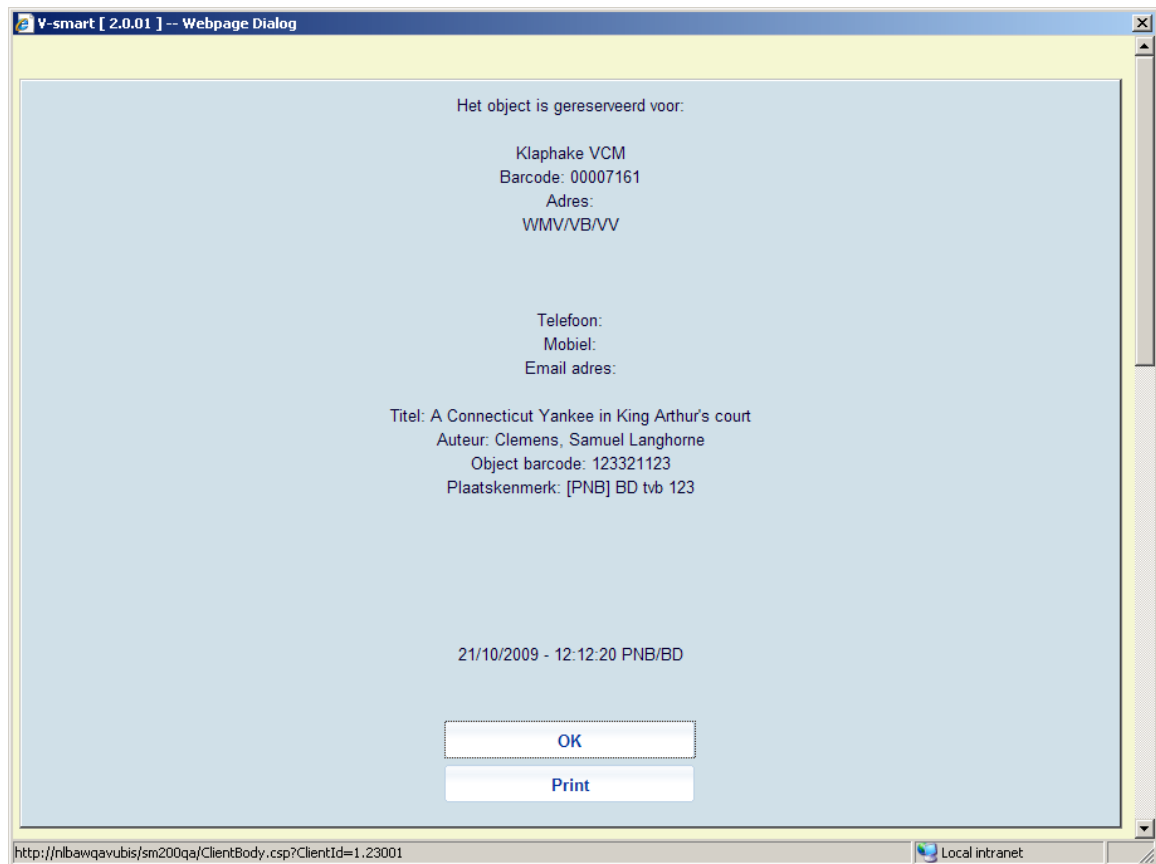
V-smart [ 2.0.01 ] -- Webpage Dialog

Het object is gereserveerd voor:

Klaphake VCM
Barcode: 00007161
Adres:
WMV/VB/VV

Telefoon:
Mobiel:
Email adres:

Titel: A Connecticut Yankee in King Arthur's court
Auteur: Clemens, Samuel Langhorne
Object barcode: 123321123
Plaatskenmerk: [PNB] BD tvb 123

21/10/2009 - 12:12:20 PNB/BD

OK

Print

http://nlbawqavubis/sm200qa/ClientBody.csp?ClientId=1.23001

Local intranet